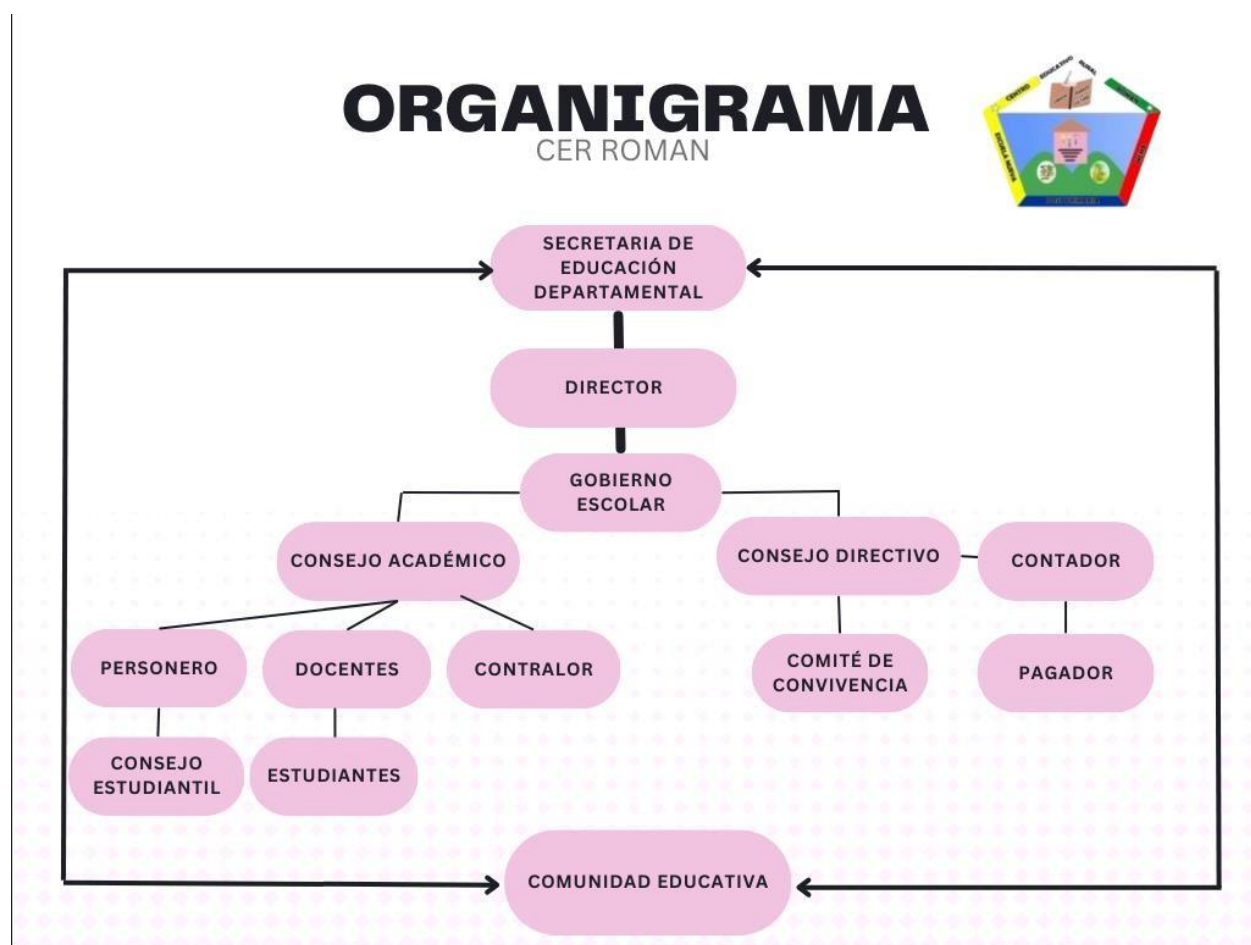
ORGANIGRAMA
CER ROMAN

CENTRO EDUCATIVO RURAL
ESCUELA NUEVA

SECRETARIA DE EDUCACIÓN DEPARTAMENTAL

DIRECTOR

GOBIERNO ESCOLAR

CONSEJO ACADÉMICO

CONSEJO DIRECTIVO

CONTADOR

PERSONERO

DOCENTES

CONTRALOR

COMITÉ DE CONVIVENCIA

PAGADOR

CONSEJO ESTUDIANTIL

ESTUDIANTES

COMUNIDAD EDUCATIVA